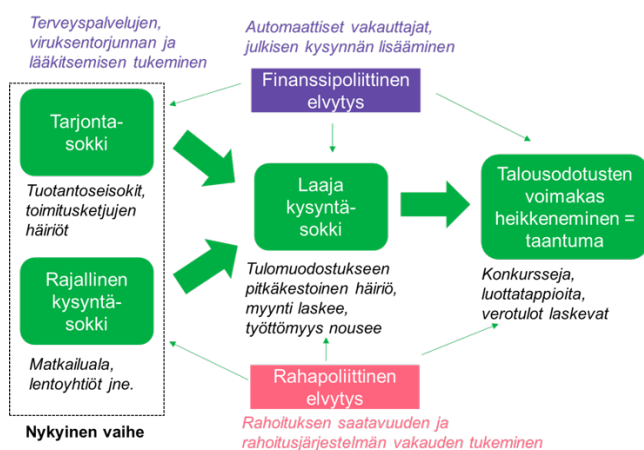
Terveyspalvelujen, viruksentorjunnan ja lääkitsemisen tukeminen

Automaattiset vakauttajat, julkisen kysynnän lisääminen

Finanssipoliittinen elvytys

Tarjonta-sokki

Tuotantoseisokit, toimitusketjujen häiriöt

Rajallinen kysyntä-sokki

Matkailuala, lentoyhtiöt jne.

Nykyinen vaihe

Laaja kysyntä-sokki

Tulomuodostukseen pitkäkestoinen häiriö, myynti laskee, työttömyys nousee

Talousodotusten voimakas heikkeneminen = taantuma

Konkursseja, luottotappioita, verotulot laskevat

Rahapoliittinen elvytys

Rahoituksen saatavuuden ja rahoitusjärjestelmän vakauden tukeminen